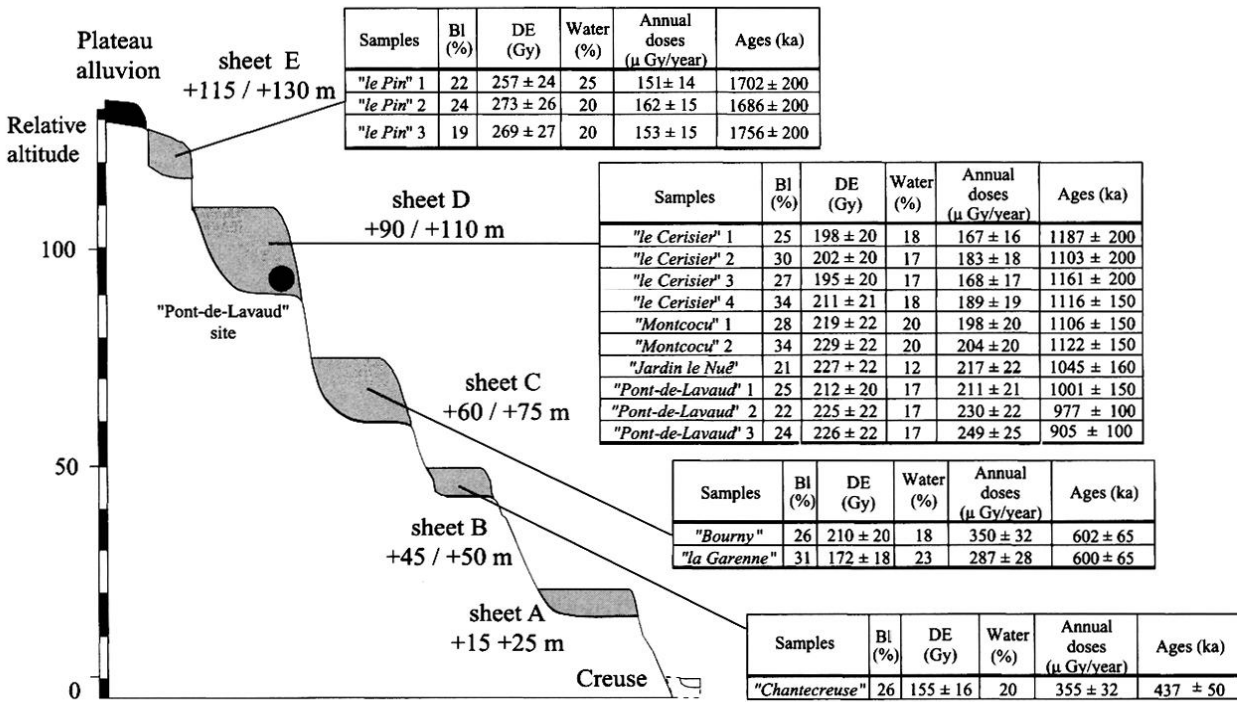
Plateau alluvion

Relative altitude

sheet E
+115 / +130 m

| Samples | Bl (%) | DE (Gy) | Water (%) | Annual doses ($\mu$ Gy/year) | Ages (ka) |
|---|---|---|---|---|---|
| "le Pin" 1 | 22 | 257 ± 24 | 25 | 151 ± 14 | 1702 ± 200 |
| "le Pin" 2 | 24 | 273 ± 26 | 20 | 162 ± 15 | 1686 ± 200 |
| "le Pin" 3 | 19 | 269 ± 27 | 20 | 153 ± 15 | 1756 ± 200 |

sheet D
+90 / +110 m

| Samples | Bl (%) | DE (Gy) | Water (%) | Annual doses ($\mu$ Gy/year) | Ages (ka) |
|---|---|---|---|---|---|
| "le Cerisier" 1 | 25 | 198 ± 20 | 18 | 167 ± 16 | 1187 ± 200 |
| "le Cerisier" 2 | 30 | 202 ± 20 | 17 | 183 ± 18 | 1103 ± 200 |
| "le Cerisier" 3 | 27 | 195 ± 20 | 17 | 168 ± 17 | 1161 ± 200 |
| "le Cerisier" 4 | 34 | 211 ± 21 | 18 | 189 ± 19 | 1116 ± 150 |
| "Montcocu" 1 | 28 | 219 ± 22 | 20 | 198 ± 20 | 1106 ± 150 |
| "Montcocu" 2 | 34 | 229 ± 22 | 20 | 204 ± 20 | 1122 ± 150 |
| "Jardin le Nué" | 21 | 227 + 22 | 12 | 217 ± 22 | 1045 ± 160 |
| "Pont-de-Lavaud" 1 | 25 | 212 ± 20 | 17 | 211 ± 21 | 1001 ± 150 |
| "Pont-de-Lavaud" 2 | 22 | 225 ± 22 | 17 | 230 ± 22 | 977 ± 100 |
| "Pont-de-Lavaud" 3 | 24 | 226 ± 22 | 17 | 249 ± 25 | 905 ± 100 |

100

"Pont-de-Lavaud" site

sheet C
+60 / +75 m

50

| Samples | Bl (%) | DE (Gy) | Water (%) | Annual doses ($\mu$ Gy/year) | Ages (ka) |
|---|---|---|---|---|---|
| "Bourny" | 26 | 210 ± 20 | 18 | 350 ± 32 | 602 ± 65 |
| "la Garenne" | 31 | 172 ± 18 | 23 | 287 ± 28 | 600 ± 65 |

sheet B
+45 / +50 m

sheet A
+15 +25 m

Creuse

0

| Samples | Bl (%) | DE (Gy) | Water (%) | Annual doses ($\mu$ Gy/year) | Ages (ka) |
|---|---|---|---|---|---|
| "Chantecreuse" | 26 | 155 ± 16 | 20 | 355 ± 32 | 437 ± 50 |